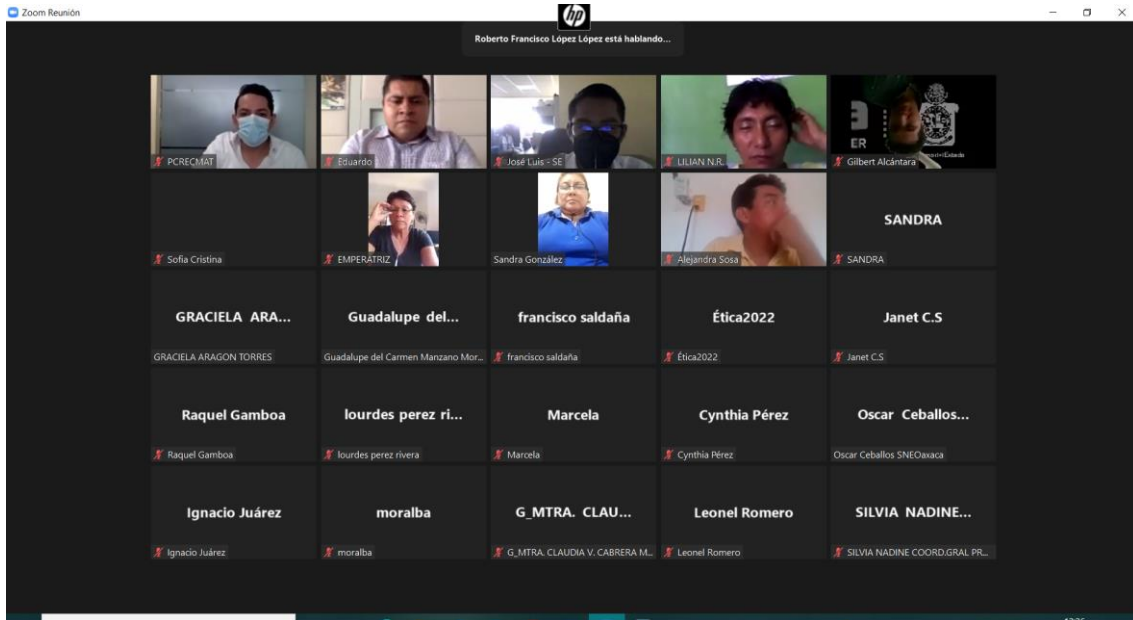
Zoom Reunión

hp

Roberto Francisco López López está hablando...

PCRECMAT

Eduardo

José Luis - SE

LILIAN N.R.

ER

Gilbert Alcántara

Sofia Cristina

EMPERATRIZ

Sandra González

Alejandra Sosa

SANDRA

SANDRA

GRACIELA ARA...

GRACIELA ARAGON TORRES

Guadalupe del...

Guadalupe del Carmen Manzano Mor...

francisco saldaña

francisco saldaña

Ética2022

Ética2022

Janet C.S

Janet C.S

Raquel Gamboa

Raquel Gamboa

lourdes perez ri...

lourdes perez rivera

Marcela

Marcela

Cynthia Pérez

Cynthia Pérez

Oscar Ceballos...

Oscar Ceballos SNEOaxaca

Ignacio Juárez

Ignacio Juárez

moralba

moralba

G_MTRA. CLAU...

G_MTRA. CLAUDIA V. CABRERA M...

Leonel Romero

Leonel Romero

SILVIA NADINE...

SILVIA NADINE COORD.GRAL PR...